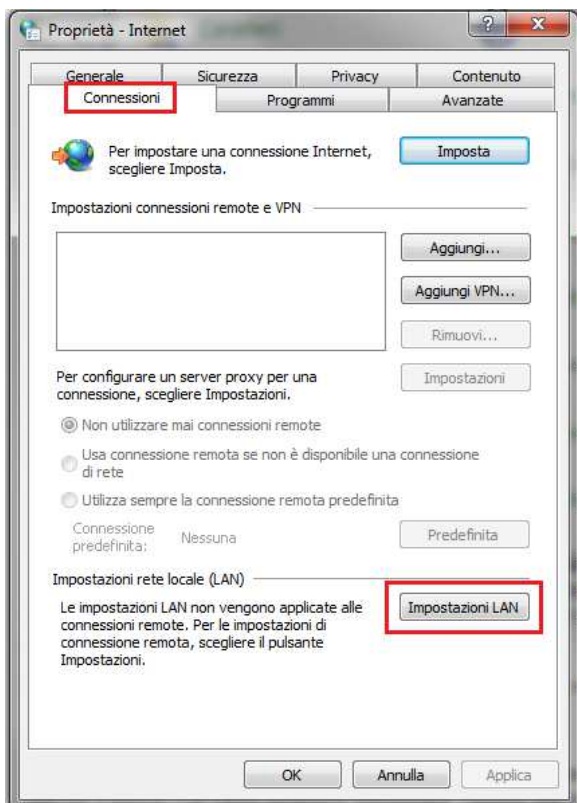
Proprietà - Internet

?
X

Generale
Sicurezza
Privacy
Contenuto
Connessioni
Programmi
Avanzate

Per impostare una connessione Internet, scegliere Imposta.

Imposta

Impostazioni connessioni remote e VPN

Aggiungi...
Aggiungi VPN...
Rimuovi...

Per configurare un server proxy per una connessione, scegliere Impostazioni.

Impostazioni

Non utilizzare mai connessioni remote
Usa connessione remota se non è disponibile una connessione di rete
Utilizza sempre la connessione remota predefinita

Connessione predefinita:
Nessuna
Predefinita

Impostazioni rete locale (LAN)

Le impostazioni LAN non vengono applicate alle connessioni remote. Per le impostazioni di connessione remota, scegliere il pulsante Impostazioni.

Impostazioni LAN

OK
Annulla
Applica